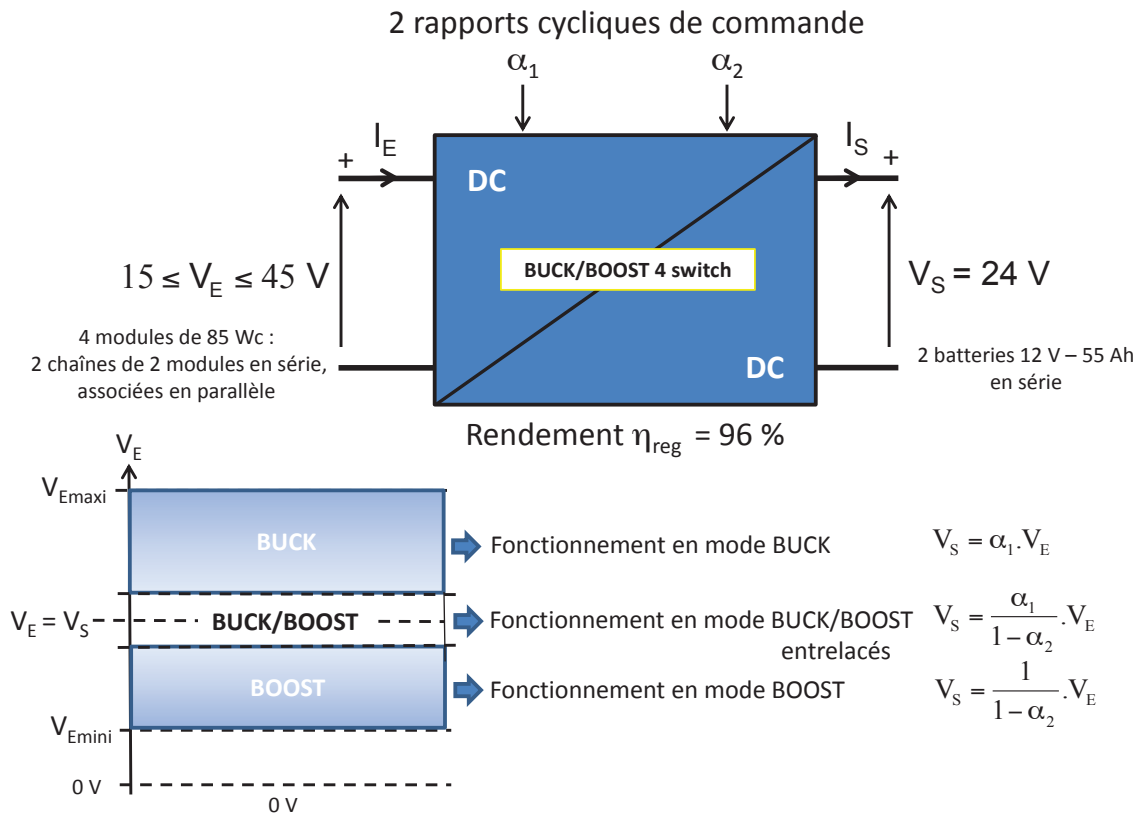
2 rapports cycliques de commande

$\alpha_1$

$\alpha_2$

$I_E$

$I_S$

+

+

DC

BUCK/BOOST 4 switch

DC

$15 \leq V_E \leq 45$ V

$V_S = 24$ V

4 modules de 85 Wc :
2 chaînes de 2 modules en série,
associées en parallèle

2 batteries 12 V – 55 Ah
en série

Rendement $\eta_{reg}$ = 96 %

$V_E$

$V_{Emaxi}$

BUCK

Fonctionnement en mode BUCK

$V_S = \alpha_1.V_E$

$V_E = V_S$

BUCK/BOOST

Fonctionnement en mode BUCK/BOOST
entrelacés

$V_S = \frac{\alpha_1}{1-\alpha_2}.V_E$

BOOST

Fonctionnement en mode BOOST

$V_S = \frac{1}{1-\alpha_2}.V_E$

$V_{Emini}$

0 V

0 V